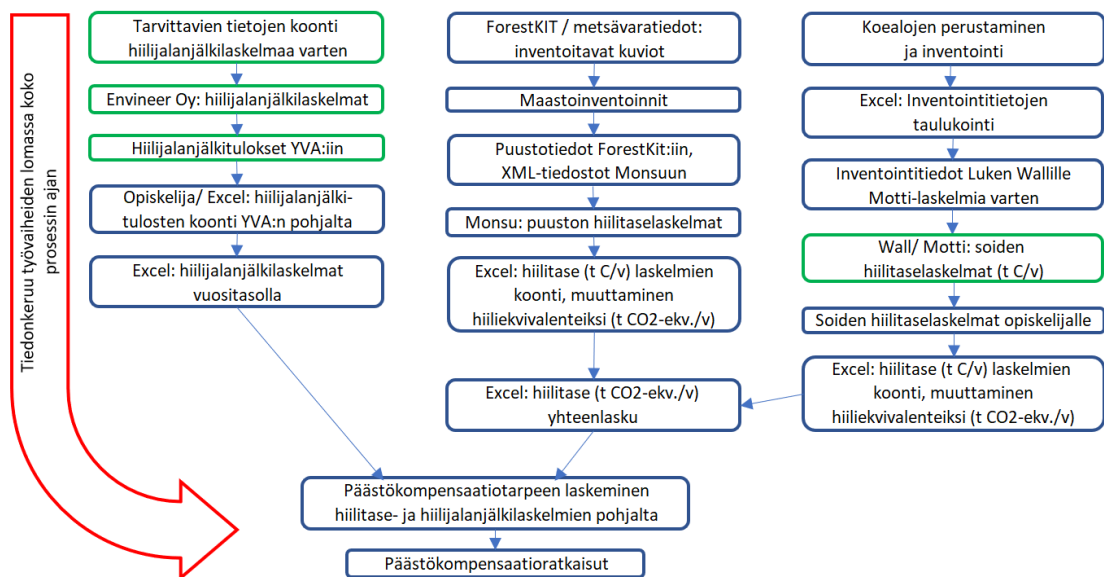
Tiedonkeruu työvaiheiden lomassa koko prosessin ajan

Tarvittavien tietojen koonti hiilijalanjälkilaskelmaa varten

Envineer Oy: hiilijalanjälkilaskelmat

Hiilijalanjälkitulokset YVA:iin

Opiskelija/ Excel: hiilijalanjälkitulosten koonti YVA:n pohjalta

Excel: hiilijalanjälkilaskelmat vuositasolla

ForestKIT / metsävaratiedot: inventoitavat kuviot

Maastoinventoinnit

Puustotiedot ForestKit:iin, XML-tiedostot Monsuun

Monsu: puuston hiilitaselaskelmat

Excel: hiilitase (t C/v) laskelmien koonti, muuttaminen hiiliekvivalenteiksi (t CO2-ekv./v)

Excel: hiilitase (t CO2-ekv./v) yhteenlasku

Koealojen perustaminen ja inventointi

Excel: Inventointitietojen taulukointi

Inventointitiedot Luken Wallille Motti-laskelmia varten

Wall/ Motti: soiden hiilitaselaskelmat (t C/v)

Soiden hiilitaselaskelmat opiskelijalle

Excel: hiilitase (t C/v) laskelmien koonti, muuttaminen hiiliekvivalenteiksi (t CO2-ekv./v)

Päästökompensaatiotarpeen laskeminen hiilitase- ja hiilijalanjälkilaskelmien pohjalta

Päästökompensaatioratkaisut